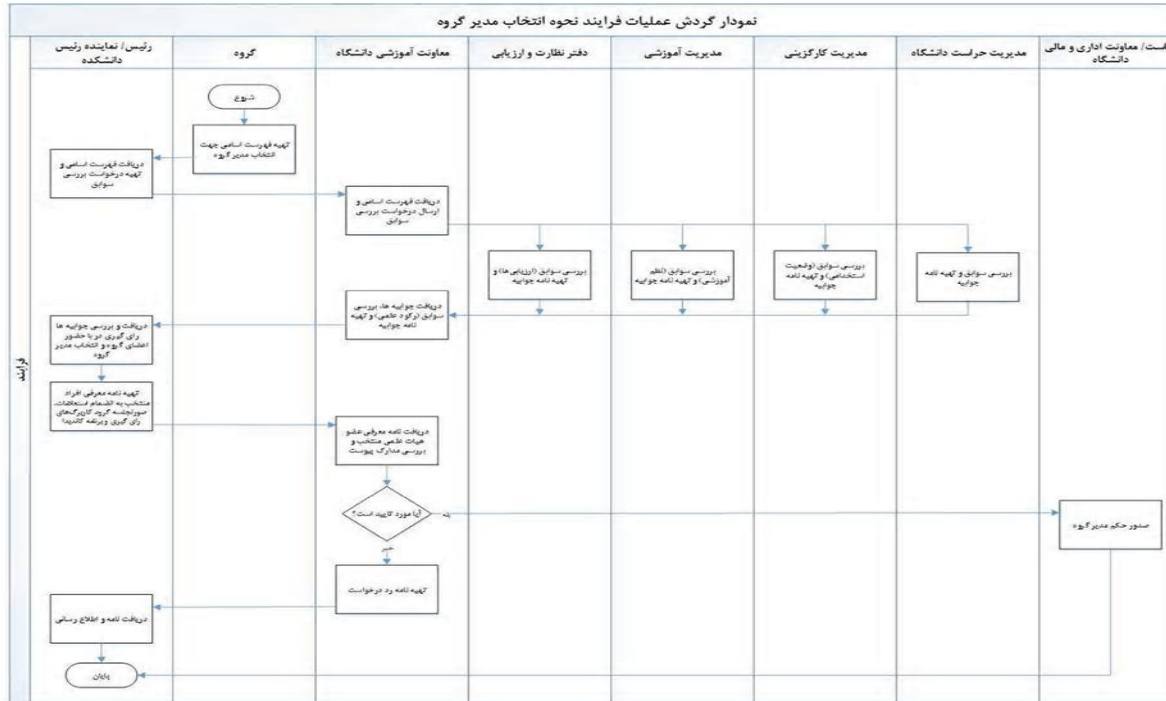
نمودار گردش عملیات فرایند نحوه انتخاب مدیر گروه

| رئیس/ نماینده رئیس دانشکده | گروه | معاونت آموزشی دانشگاه | دفتر نظارت و ارزیابی | مدیریت آموزشی | مدیریت کارگزینی | مدیریت حراست دانشگاه | است/ معاونت اداری و مالی دانشگاه |
|---|---|---|---|---|---|---|---|

فرایند

شروع

تهیه فهرست اسامی جهت انتخاب مدیر گروه

دریافت فهرست اسامی و تهیه درخواست بررسی سوابق

دریافت فهرست اسامی و ارسال درخواست بررسی سوابق

بررسی سوابق (ارزیابی ها) و تهیه نامه جوابیه

بررسی سوابق (نظم آموزشی) و تهیه نامه جوابیه

بررسی سوابق (وضعیت استخدامی) و تهیه نامه جوابیه

بررسی سوابق و تهیه نامه جوابیه

دریافت جوابیه ها، بررسی سوابق (رکود علمی) و تهیه نامه جوابیه

دریافت و بررسی جوابیه ها و رای گیری در با حضور اعضای گروه و انتخاب مدیر گروه

تهیه نامه معرفی افراد منتخب به انضمام استعلامات، صورتجلسه گروه، کاربرگهای رای گیری و برنامه کاندیدا

دریافت نامه معرفی عضو هیات علمی منتخب و بررسی مدارک پیوست

آیا مورد تایید است؟

بله

خیر

صدور حکم مدیر گروه

تهیه نامه رد درخواست

دریافت نامه و اطلاع رسانی

پایان